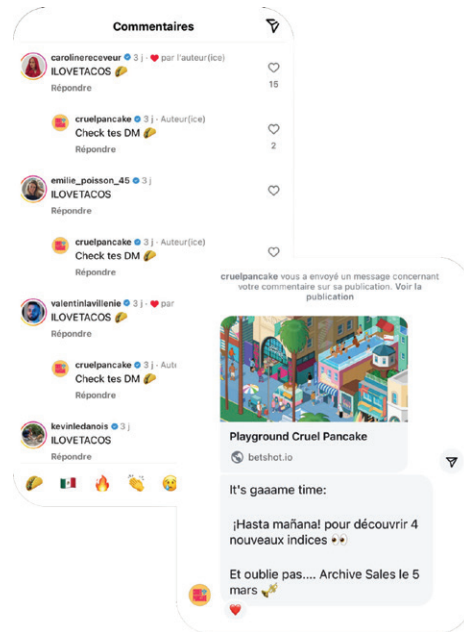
Commentaires

carolinereceveur · 3 j · ♥ par l'auteur(ice)
ILOVETACOS 🌮
Répondre
15

cruelpancake · 3 j · Auteur(ice)
Check tes DM 🌮
Répondre
2

emilie_poisson_45 · 3 j
ILOVETACOS
Répondre

cruelpancake · 3 j · Auteur(ice)
Check tes DM 🌮
Répondre

valentinlavillenie · 3 j · ♥ par
ILOVETACOS 🌮
Répondre

cruelpancake · 3 j · Aute
Check tes DM 🌮
Répondre

kevinledanois · 3 j
ILOVETACOS
Répondre

🌮 🇲🇽 🔥 👏 🥲

cruelpancake vous a envoyé un message concernant votre commentaire sur sa publication. Voir la publication

Playground Cruel Pancake
betshot.io

It's gaaame time:

¡Hasta mañana! pour découvrir 4 nouveaux indices 👀

Et oublie pas.... Archive Sales le 5 mars 🎺
❤️